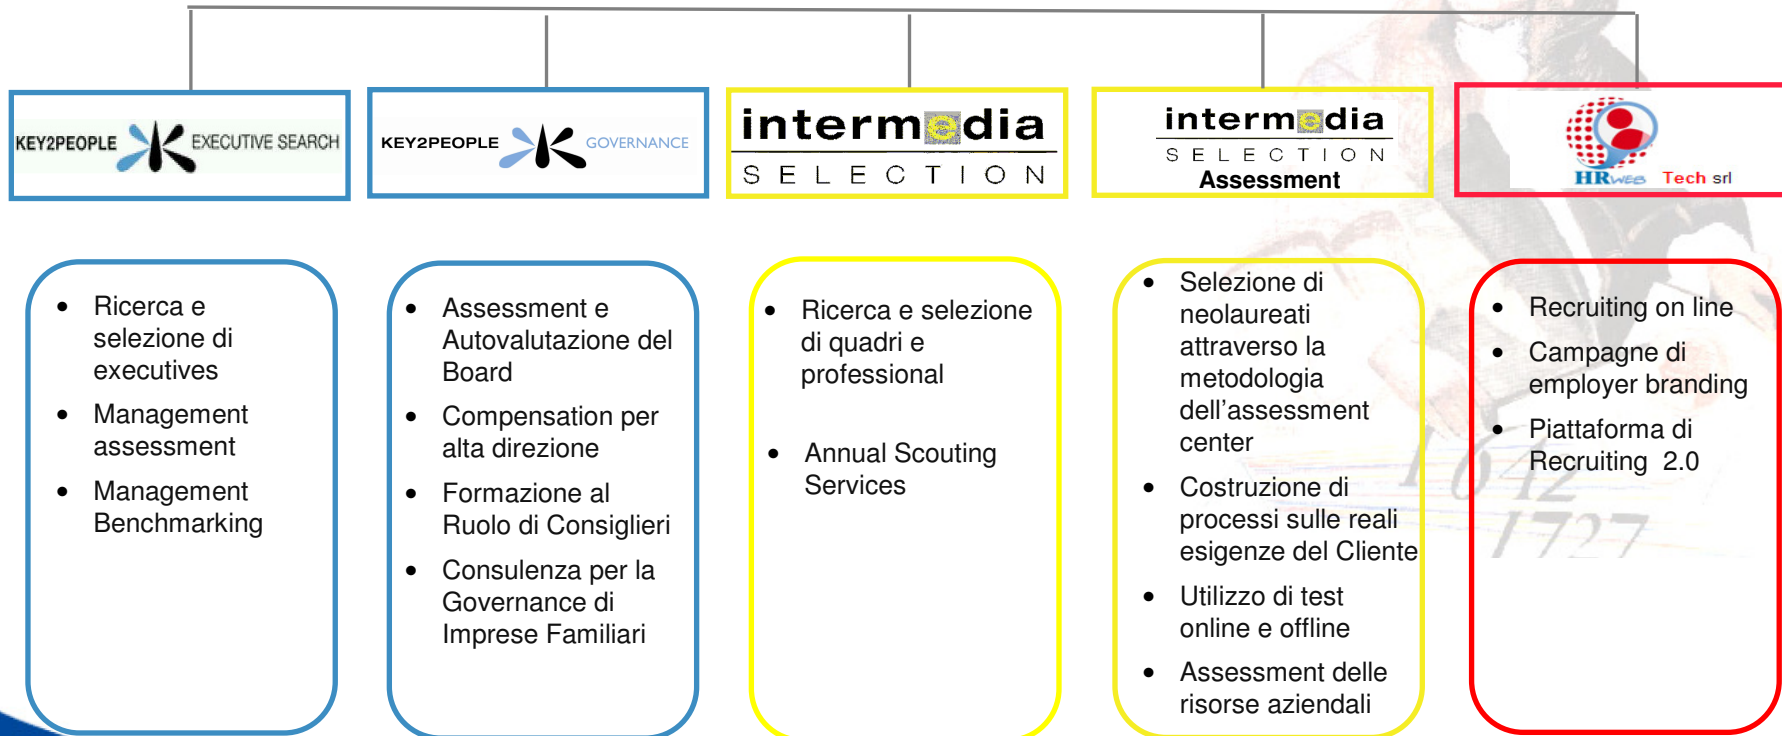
KEY2PEOPLE EXECUTIVE SEARCH

KEY2PEOPLE GOVERNANCE

intermedia SELECTION

intermedia SELECTION Assessment

HRweb Tech srl

- Ricerca e selezione di executives
- Management assessment
- Management Benchmarking

- Assessment e Autovalutazione del Board
- Compensation per alta direzione
- Formazione al Ruolo di Consiglieri
- Consulenza per la Governance di Imprese Familiari

- Ricerca e selezione di quadri e professional
- Annual Scouting Services

- Selezione di neolaureati attraverso la metodologia dell'assessment center
- Costruzione di processi sulle reali esigenze del Cliente
- Utilizzo di test online e offline
- Assessment delle risorse aziendali

- Recruiting on line
- Campagne di employer branding
- Piattaforma di Recruiting 2.0